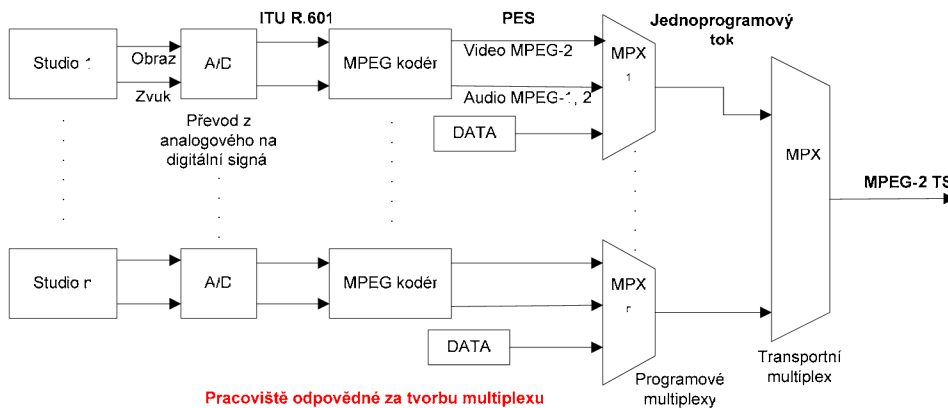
ITU R.601

PES

Jednoprogramový tok

Studio 1

Obraz

Zvuk

A/D

MPEG kodér

Video MPEG-2

Audio MPEG-1, 2

MPX 1

DATA

Převod z analogového na digitální signá

MPX

MPEG-2 TS

Studio n

A/D

MPEG kodér

MPX n

DATA

Transportní multiplex

Programové multiplexy

Pracoviště odpovědné za tvorbu multiplexu